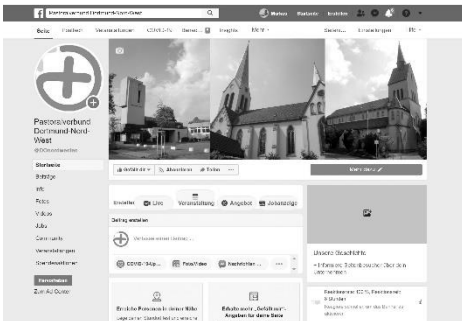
Pastoralverbund Dortmund-Nord-West

Markus Startseite Erstellen

Seite Postfach Veranstaltungen COVID-19 Banner Insights Mehr

Pastoralverbund Dortmund-Nord-West

@PDDonordwest

Startseite
Beiträge
Info
Fotos
Videos
Jobs
Community
Veranstaltungen
Stundenplan/Kurse

Hervorheben

Zum Ad Center

Gefällt dir Abonnieren Teilen

Erstellen Live Veranstaltung Angebot Jobanzeige

Beitrag erstellen

Verfasse einen Beitrag...

COVID-19-Update Foto/Video Nachricht

Unsere Geschichte

Reichweite